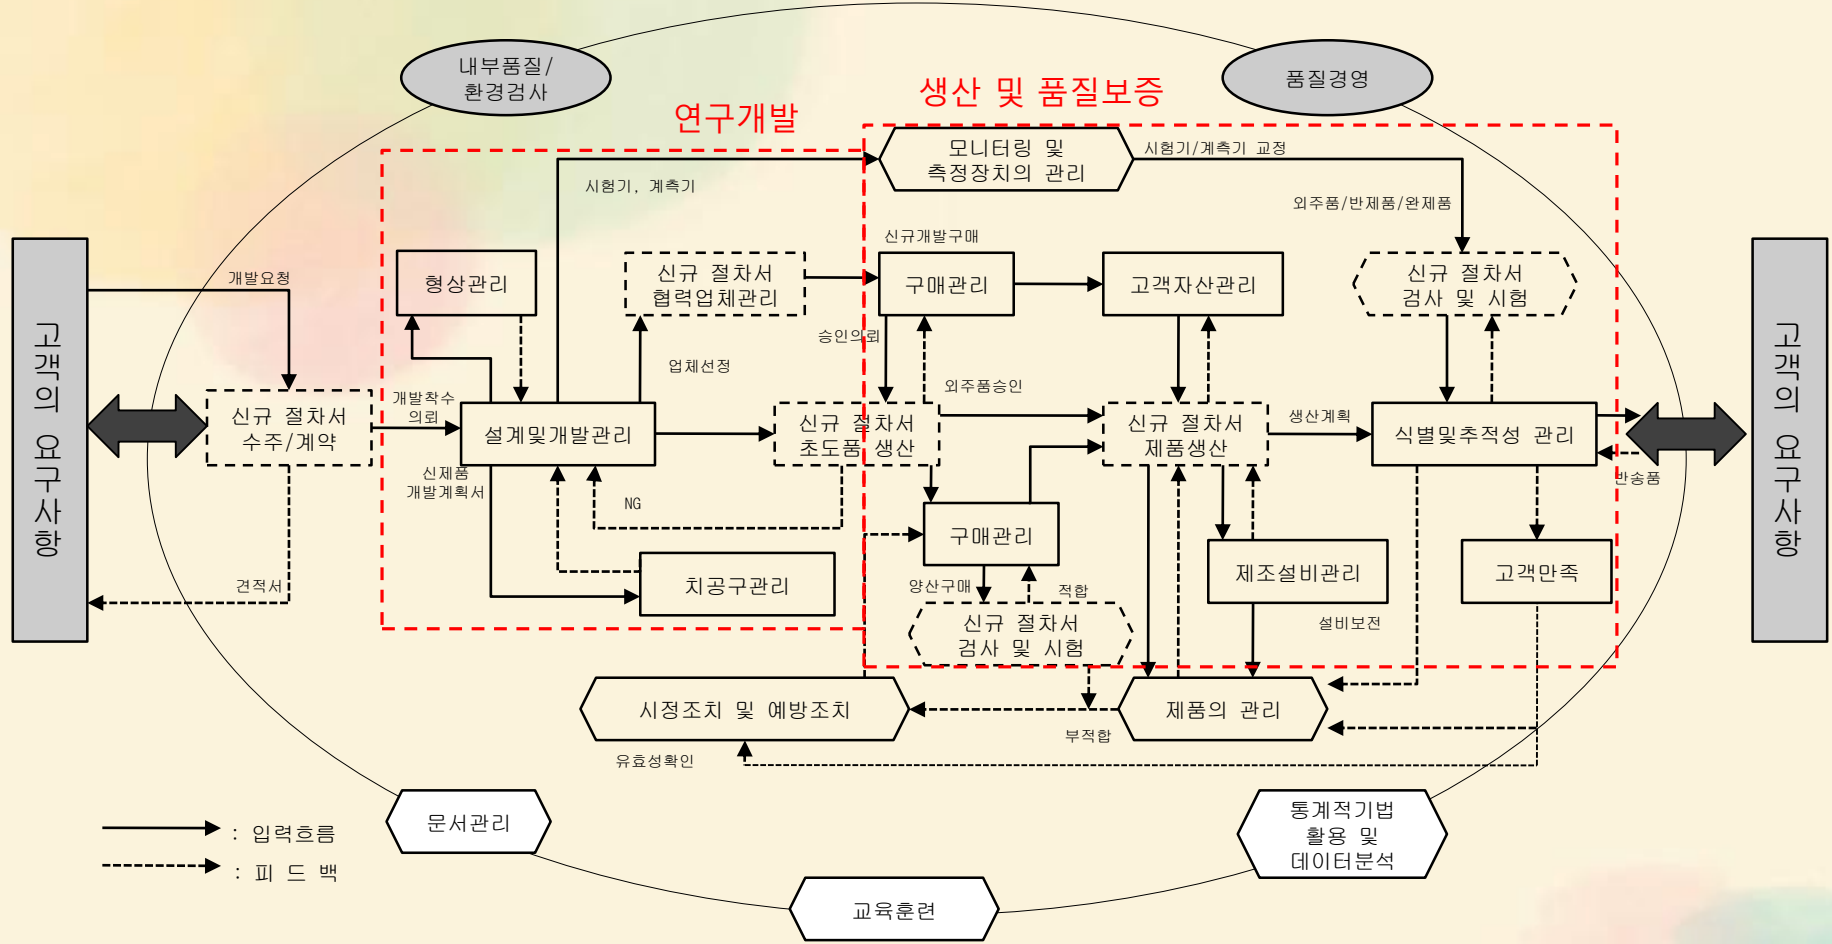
내부품질/
환경검사

품질경영

생산 및 품질보증

연구개발

고객의 요구사항

고객의 요구사항

모니터링 및
측정장치의 관리

시험기/계측기 교정

시험기, 계측기

외주품/반제품/완제품

신규개발구매

개발요청

형상관리

신규 절차서
협력업체관리

구매관리

고객자산관리

신규 절차서
검사 및 시험

승인의뢰

업체선정

외주품승인

개발착수
의뢰

신규 절차서
수주/계약

설계및개발관리

신규 절차서
초도품 생산

신규 절차서
제품생산

생산계획

식별및추적성 관리

반송품

신제품
개발계획서

NG

구매관리

제조설비관리

고객만족

견적서

치공구관리

양산구매

적합

설비보전

신규 절차서
검사 및 시험

시정조치 및 예방조치

제품의 관리

부적합

유효성확인

: 입력흐름

: 피 드 백

문서관리

통계적기법
활용 및
데이터분석

교육훈련